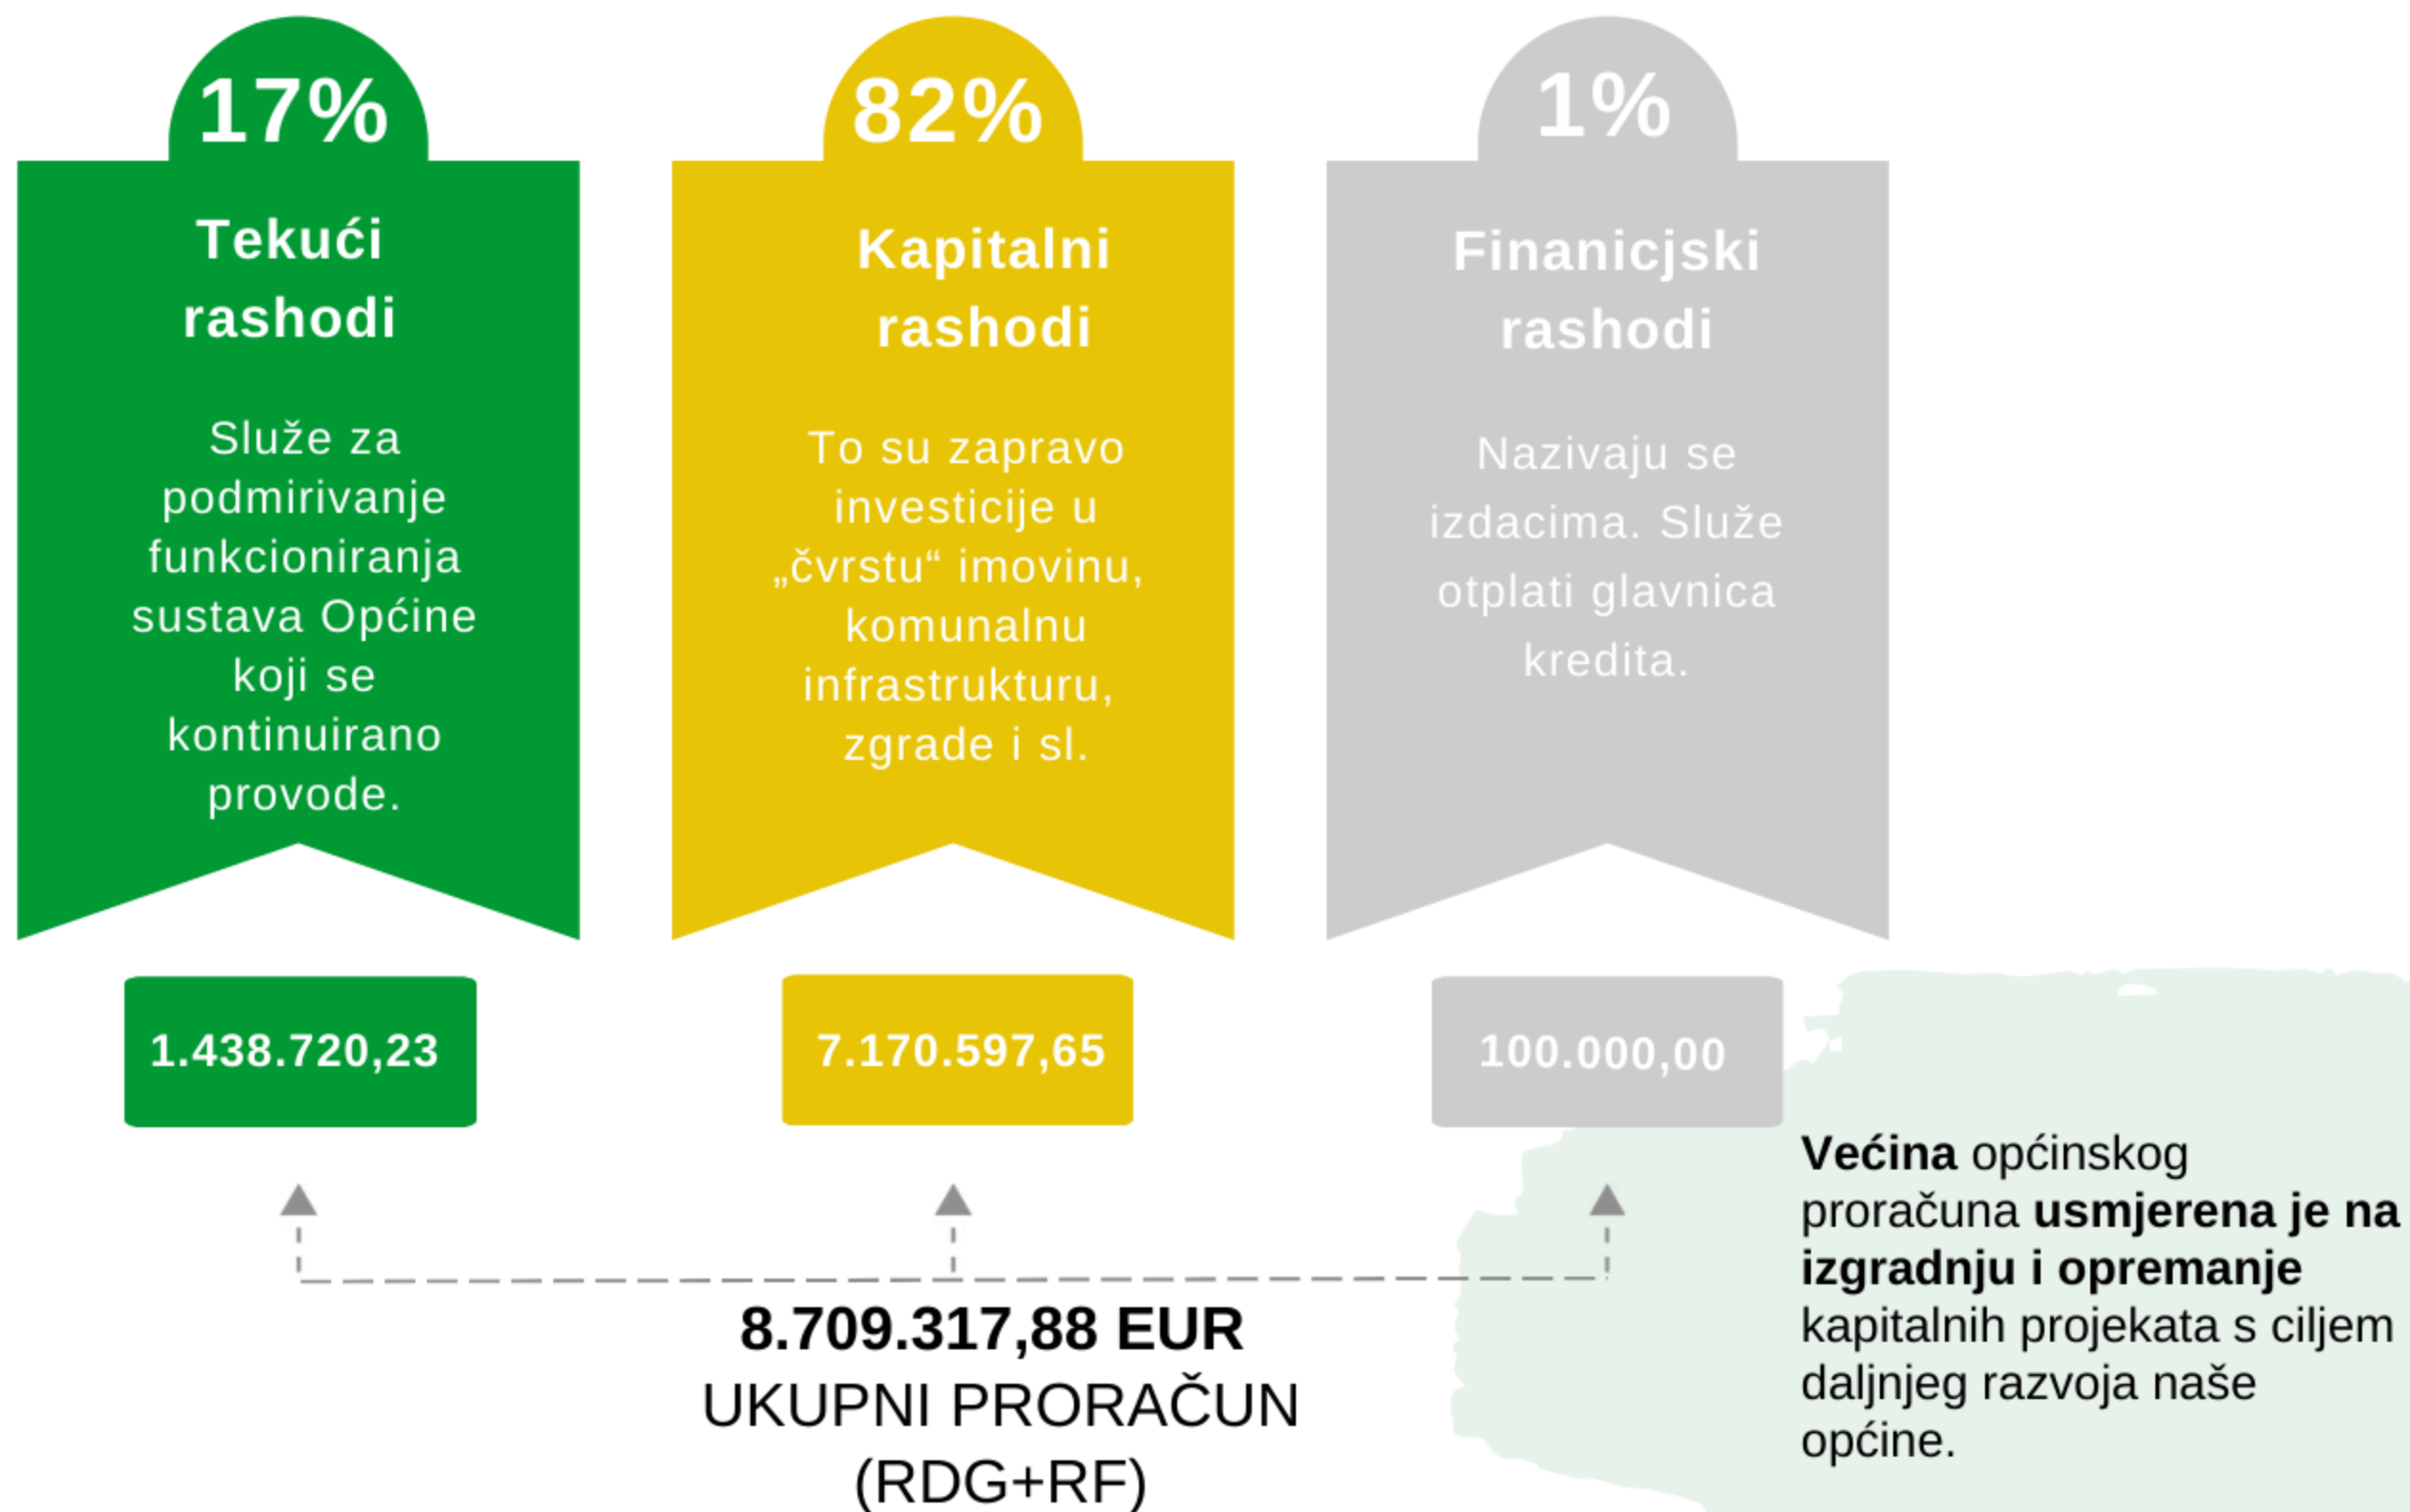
17%

Tekući rashodi

Služe za podmirivanje funkcioniranja sustava Općine koji se kontinuirano provode.

82%

Kapitalni rashodi

To su zapravo investicije u „čvrstu“ imovinu, komunalnu infrastrukturu, zgrade i sl.

1%

Finanicjski rashodi

Nazivaju se izdacima. Služe otplati glavnica kredita.

1.438.720,23

7.170.597,65

100.000,00

**Većina** općinskog proračuna **usmjerena je na izgradnju i opremanje** kapitalnih projekata s ciljem daljnjeg razvoja naše općine.

**8.709.317,88 EUR**
UKUPNI PRORAČUN (RDG+RF)